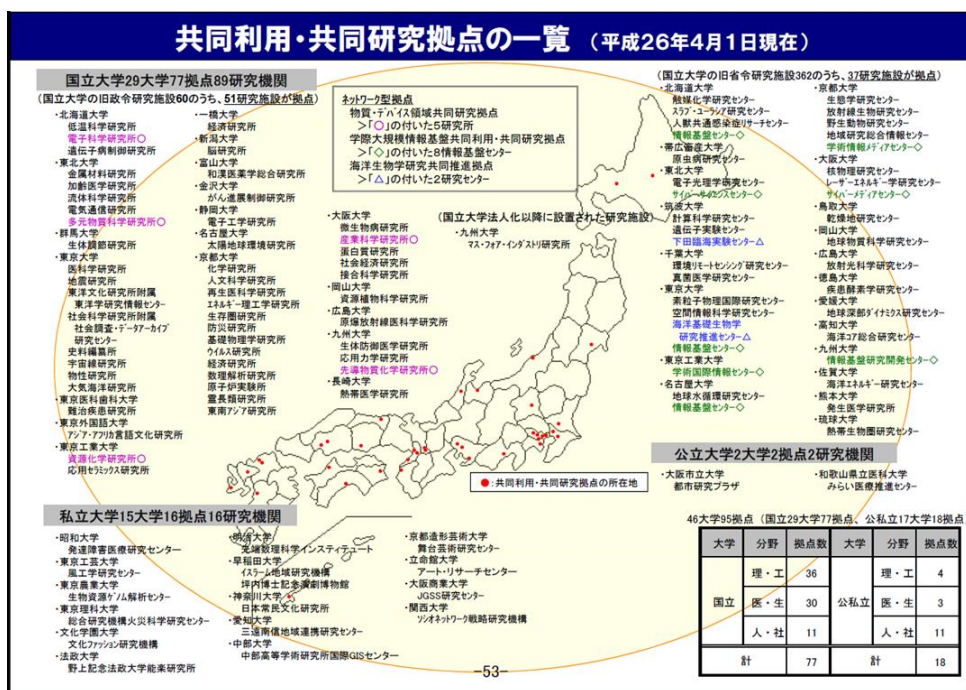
共同利用・共同研究拠点の一覧 （平成26年4月1日現在）

国立大学29大学77拠点89研究機関

（国立大学の旧政令研究施設60のうち、51研究施設が拠点）

・北海道大学
低温科学研究所
電子科学研究所○
遺伝子病制御研究所
・東北大学
金属材料研究所
加齢医学研究所
流体科学研究所
電気通信研究所
多元物質科学研究所○
・群馬大学
生体調節研究所
・東京大学
医科学研究所
地震研究所
東洋文化研究所附属東洋学研究情報センター
社会科学研究所附属社会調査・データアーカイブ研究センター
史料編纂所
宇宙線研究所
物性研究所
大気海洋研究所
・東京医科歯科大学
難治疾患研究所
・東京外国語大学
アジア・アフリカ言語文化研究所
・東京工業大学
資源化学研究所○
応用セラミックス研究所

・一橋大学
経済研究所
・新潟大学
脳研究所
・富山大学
和漢医薬学総合研究所
・金沢大学
がん進展制御研究所
・静岡大学
電子工学研究所
・名古屋大学
太陽地球環境研究所
・京都大学
化学研究所
人文科学研究所
再生医科学研究所
エネルギー理工学研究所
生存圏研究所
防災研究所
基礎物理学研究所
ウイルス研究所
経済研究所
数理解析研究所
原子炉実験所
霊長類研究所
東南アジア研究所

ネットワーク型拠点
物質・デバイス領域共同研究拠点
＞「○」の付いた5研究所
学際大規模情報基盤共同利用・共同研究拠点
＞「◇」の付いた8情報基盤センター
海洋生物学研究共同推進拠点
＞「△」の付いた2研究センター

・大阪大学
微生物病研究所
産業科学研究所○
蛋白質研究所
社会経済研究所
接合科学研究所
・岡山大学
資源植物科学研究所
・広島大学
原爆放射線医科学研究所
・九州大学
生体防御医学研究所
応用力学研究所
先導物質化学研究所○
・長崎大学
熱帯医学研究所

（国立大学法人化以降に設置された研究施設）
・九州大学
マス・フォア・インダストリ研究所

（国立大学の旧省令研究施設362のうち、37研究施設が拠点）

・北海道大学
触媒化学研究センター
スラブ・ユーラシア研究センター
人獣共通感染症リサーチセンター
情報基盤センター◇
・帯広畜産大学
原虫病研究センター
・東北大学
電子光理学研究センター
サイバーサイエンスセンター◇
・筑波大学
計算科学研究センター
遺伝子実験センター
下田臨海実験センター△
・千葉大学
環境リモートセンシング研究センター
真菌医学研究センター
・東京大学
素粒子物理国際研究センター
空間情報科学研究センター
海洋基礎生物学研究推進センター△
情報基盤センター◇
・東京工業大学
学術国際情報センター◇
・名古屋大学
地球水循環研究センター
情報基盤センター◇

・京都大学
生態学研究センター
放射線生物研究センター
野生動物研究センター
地域研究総合情報センター
学術情報メディアセンター◇
・大阪大学
核物理研究センター
レーザーエネルギー学研究センター
サイバーメディアセンター◇
・鳥取大学
乾燥地研究センター
・岡山大学
地球物質科学研究センター
・広島大学
放射光科学研究センター
・徳島大学
疾患酵素学研究センター
・愛媛大学
地球深部ダイナミクス研究センター
・高知大学
海洋コア総合研究センター
・九州大学
情報基盤研究開発センター◇
・佐賀大学
海洋エネルギー研究センター
・熊本大学
発生医学研究所
・琉球大学
熱帯生物圏研究センター

●：共同利用・共同研究拠点の所在地

公立大学2大学2拠点2研究機関

・大阪市立大学
都市研究プラザ
・和歌山県立医科大学
みらい医療推進センター

私立大学15大学16拠点16研究機関

・昭和大学
発達障害医療研究センター
・東京工芸大学
風工学研究センター
・東京農業大学
生物資源ゲノム解析センター
・東京理科大学
総合研究機構火災科学研究センター
・文化学園大学
文化ファッション研究機構
・法政大学
野上記念法政大学能楽研究所

・明治大学
先端数理科学インスティテュート
・早稲田大学
イスラーム地域研究機構
坪内博士記念演劇博物館
・神奈川大学
日本常民文化研究所
・愛知大学
三遠南信地域連携研究センター
・中部大学
中部高等学術研究所国際GISセンター

・京都造形芸術大学
舞台芸術研究センター
・立命館大学
アート・リサーチセンター
・大阪商業大学
JGSS研究センター
・関西大学
ソシオネットワーク戦略研究機構

46大学95拠点（国立29大学77拠点、公私立17大学18拠点）

| 大学 | 分野 | 拠点数 | 大学 | 分野 | 拠点数 |
|---|---|---|---|---|---|
| 国立 | 理・工 | 36 | 公私立 | 理・工 | 4 |
| | 医・生 | 30 | | 医・生 | 3 |
| | 人・社 | 11 | | 人・社 | 11 |
| 計 | | 77 | 計 | | 18 |

-53-